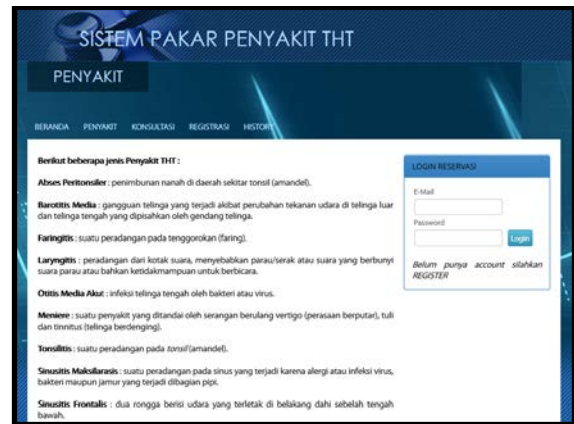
SISTEM PAKAR PENYAKIT THT

PENYAKIT

BERANDA PENYAKIT KONSULTASI REGISTRASI HISTORY

Berikut beberapa jenis Penyakit THT :

Abses Peritonsiler : penimbunan nanah di daerah sekitar tonsil (amandel).

Barotitis Media : gangguan telinga yang terjadi akibat perubahan tekanan udara di telinga luar dan telinga tengah yang dipisahkan oleh gendang telinga.

Faringitis : suatu peradangan pada tenggorokan (faring).

Laryngitis : peradangan dari kotak suara, menyebabkan parau/serak atau suara yang berbunyi suara parau atau bahkan ketidakmampuan untuk berbicara.

Otitis Media Akut : infeksi telinga tengah oleh bakteri atau virus.

Meniere : suatu penyakit yang ditandai oleh serangan berulang vertigo (perasaan berputar), tuli dan tinnitus (telinga berdenging).

Tonsilitis : suatu peradangan pada tonsil (amandel).

Sinusitis Maksilarasis : suatu peradangan pada sinus yang terjadi karena alergi atau infeksi virus, bakteri maupun jamur yang terjadi dibagian pipi.

Sinusitis Frontalis : dua rongga berisi udara yang terletak di belakang dahi sebelah tengah bawah.

LOGIN RESERVASI

E-Mail

Password

Login

Belum punya account silahkan REGISTER